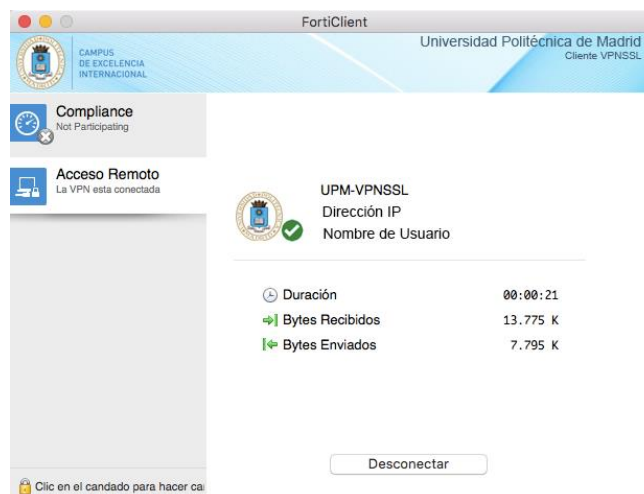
FortiClient

CAMPUS DE EXCELENCIA INTERNACIONAL

Universidad Politécnica de Madrid
Cliente VPNSSL

Compliance
Not Participating

Acceso Remoto
La VPN esta conectada

UPM-VPNSSL
Dirección IP
Nombre de Usuario

Duración 00:00:21
Bytes Recibidos 13.775 K
Bytes Enviados 7.795 K

Desconectar

Clic en el candado para hacer ca